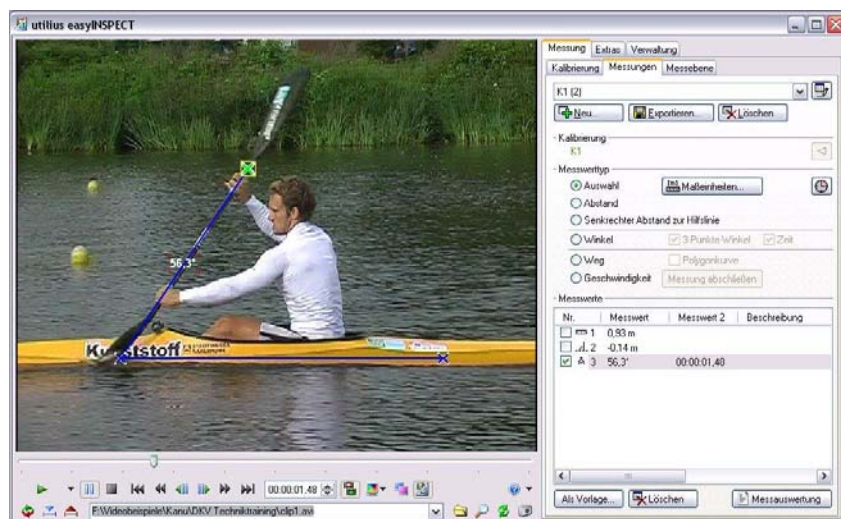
utilius easyINSPECT

Messung | Extras | Verwaltung

Kalibrierung | Messungen | Messebene

K1 (2)

Neu | Exportieren... | Löschen

Kalibrierung
K1

Messwerttyp
Auswahl | Maßeinheiten...
Abstand
Senkrechter Abstand zur Hilfslinie
Winkel | 3-Punkte Winkel | Zeit
Weg | Polygonkurve
Geschwindigkeit | Messung abschließen

Messwerte

| Nr. | Messwert | Messwert 2 | Beschreibung |
|---|---|---|---|
| 1 | 0,93 m | | |
| 2 | -0,14 m | | |
| 3 | 56,3° | 00:00:01,40 | |

Als Vorlage... | Löschen | Messauswertung

56,3°

Kunststoff

00:00:01,48

F:\Videobeispiele\Kanu\DKV Techniktraining\clip1.avi